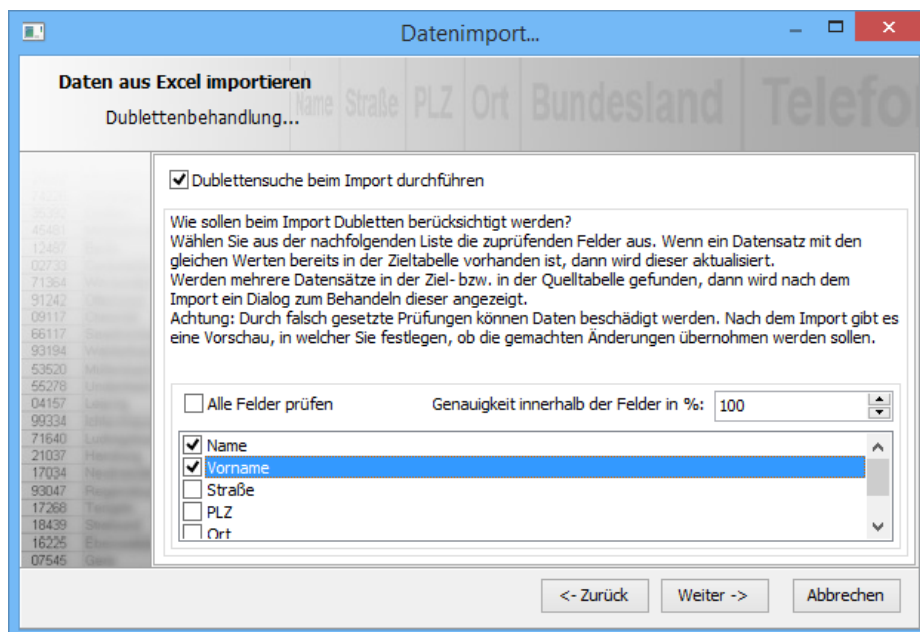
Datenimport...

Daten aus Excel importieren

Dublettenbehandlung...

Name Straße PLZ Ort Bundesland Telefo

12487
02733
71364
91242
09117
73527
66117
93194
53520
55278
04157
99334
71640
21037
17034
93047
17268
18439
16225
07545

Dublettensuche beim Import durchführen

Wie sollen beim Import Dubletten berücksichtigt werden?
Wählen Sie aus der nachfolgenden Liste die zuprüfenden Felder aus. Wenn ein Datensatz mit den gleichen Werten bereits in der Zieltabelle vorhanden ist, dann wird dieser aktualisiert.
Werden mehrere Datensätze in der Ziel- bzw. in der Quelltabelle gefunden, dann wird nach dem Import ein Dialog zum Behandeln dieser angezeigt.
Achtung: Durch falsch gesetzte Prüfungen können Daten beschädigt werden. Nach dem Import gibt es eine Vorschau, in welcher Sie festlegen, ob die gemachten Änderungen übernommen werden sollen.

Alle Felder prüfen

Genauigkeit innerhalb der Felder in %: 100

Name
Vorname
Straße
PLZ
Ort

<- Zurück

Weiter ->

Abbrechen